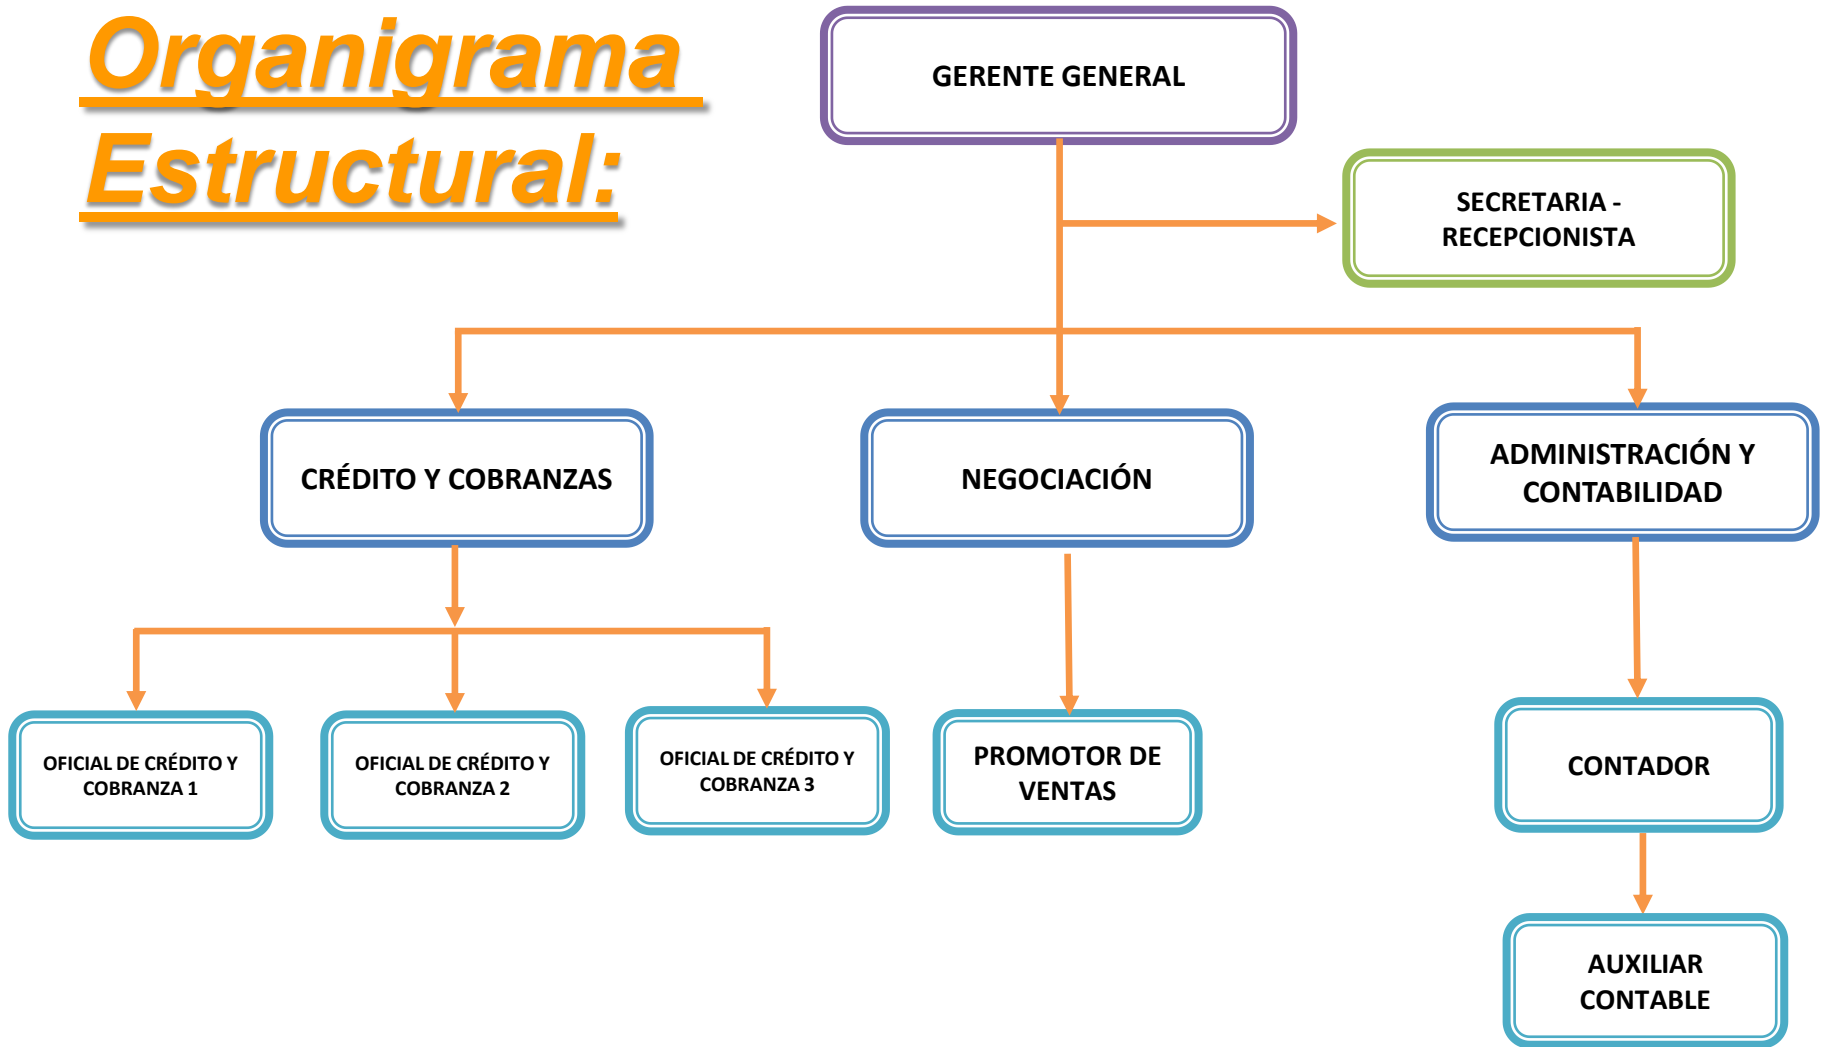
Organigrama Estructural:

GERENTE GENERAL

SECRETARIA - RECEPCIONISTA

CRÉDITO Y COBRANZAS

NEGOCIACIÓN

ADMINISTRACIÓN Y CONTABILIDAD

OFICIAL DE CRÉDITO Y COBRANZA 1

OFICIAL DE CRÉDITO Y COBRANZA 2

OFICIAL DE CRÉDITO Y COBRANZA 3

PROMOTOR DE VENTAS

CONTADOR

AUXILIAR CONTABLE